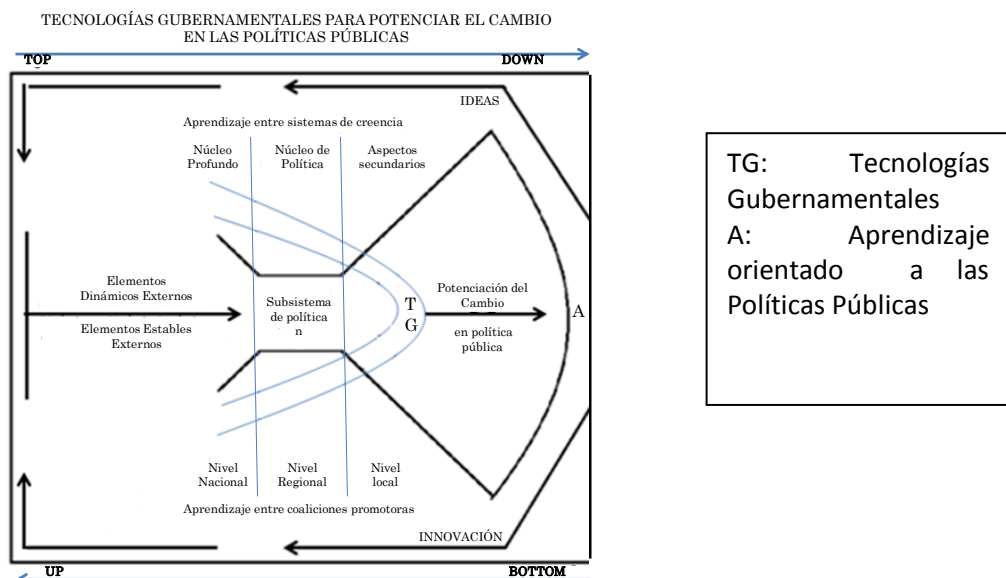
TECNOLOGÍAS GUBERNAMENTALES PARA POTENCIAR EL CAMBIO EN LAS POLÍTICAS PÚBLICAS

TOP

DOWN

IDEAS

Aprendizaje entre sistemas de creencia

Núcleo Profundo

Núcleo de Política

Aspectos secundarios

Elementos Dinámicos Externos

Elementos Estables Externos

Subsistema de política n

T G

Potenciación del Cambio en política pública

A

Nivel Nacional

Nivel Regional

Nivel local

Aprendizaje entre coaliciones promotoras

INNOVACIÓN

UP

BOTTOM

TG: Tecnologías Gubernamentales
A: Aprendizaje orientado a las Políticas Públicas